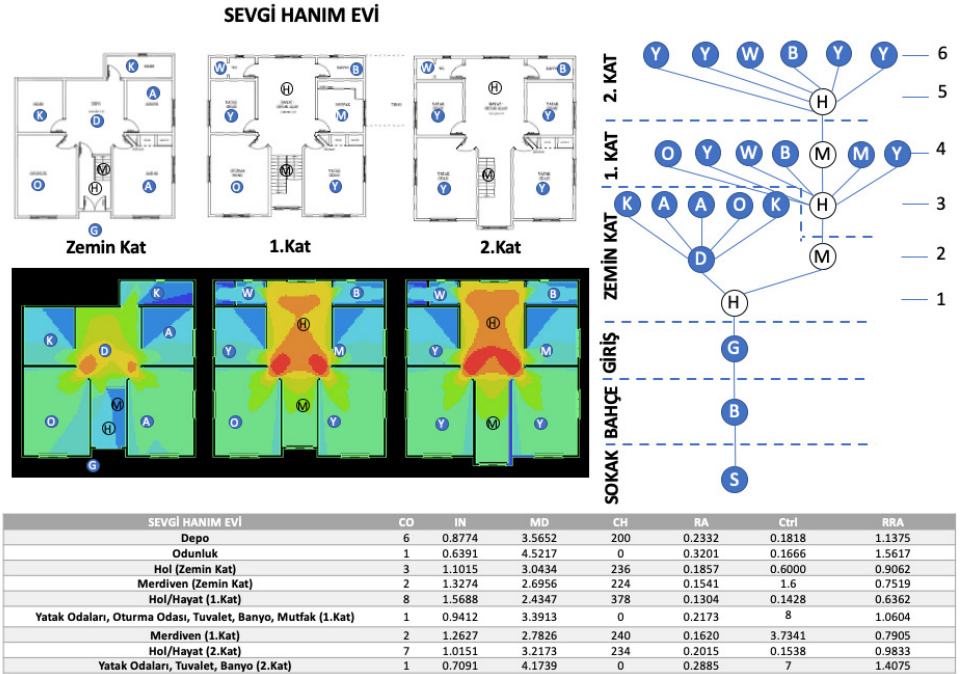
SEVGİ HANIM EVİ

K A K D O H M A G
Zemin Kat

W B H Y M O M Y
1.Kat

W B H Y Y Y M Y
2.Kat

K A K D O M H A G
W B H Y M O M Y
W B H Y M Y M Y

2. KAT
1. KAT
ZEMİN KAT
GİRİŞ
BAHÇE
SOKAK

Y Y W B Y Y
H
O Y W B M M Y
H
K A A O K
D M
H
G
B
S

6
5
4
3
2
1

| SEVGİ HANIM EVİ | CO | IN | MD | CH | RA | Ctrl | RRA |
|---|---|---|---|---|---|---|---|
| Depo | 6 | 0.8774 | 3.5652 | 200 | 0.2332 | 0.1818 | 1.1375 |
| Odunluk | 1 | 0.6391 | 4.5217 | 0 | 0.3201 | 0.1666 | 1.5617 |
| Hol (Zemin Kat) | 3 | 1.1015 | 3.0434 | 236 | 0.1857 | 0.6000 | 0.9062 |
| Merdiven (Zemin Kat) | 2 | 1.3274 | 2.6956 | 224 | 0.1541 | 1.6 | 0.7519 |
| Hol/Hayat (1.Kat) | 8 | 1.5688 | 2.4347 | 378 | 0.1304 | 0.1428 | 0.6362 |
| Yatak Odaları, Oturma Odası, Tuvalet, Banyo, Mutfak (1.Kat) | 1 | 0.9412 | 3.3913 | 0 | 0.2173 | 8 | 1.0604 |
| Merdiven (1.Kat) | 2 | 1.2627 | 2.7826 | 240 | 0.1620 | 3.7341 | 0.7905 |
| Hol/Hayat (2.Kat) | 7 | 1.0151 | 3.2173 | 234 | 0.2015 | 0.1538 | 0.9833 |
| Yatak Odaları, Tuvalet, Banyo (2.Kat) | 1 | 0.7091 | 4.1739 | 0 | 0.2885 | 7 | 1.4075 |